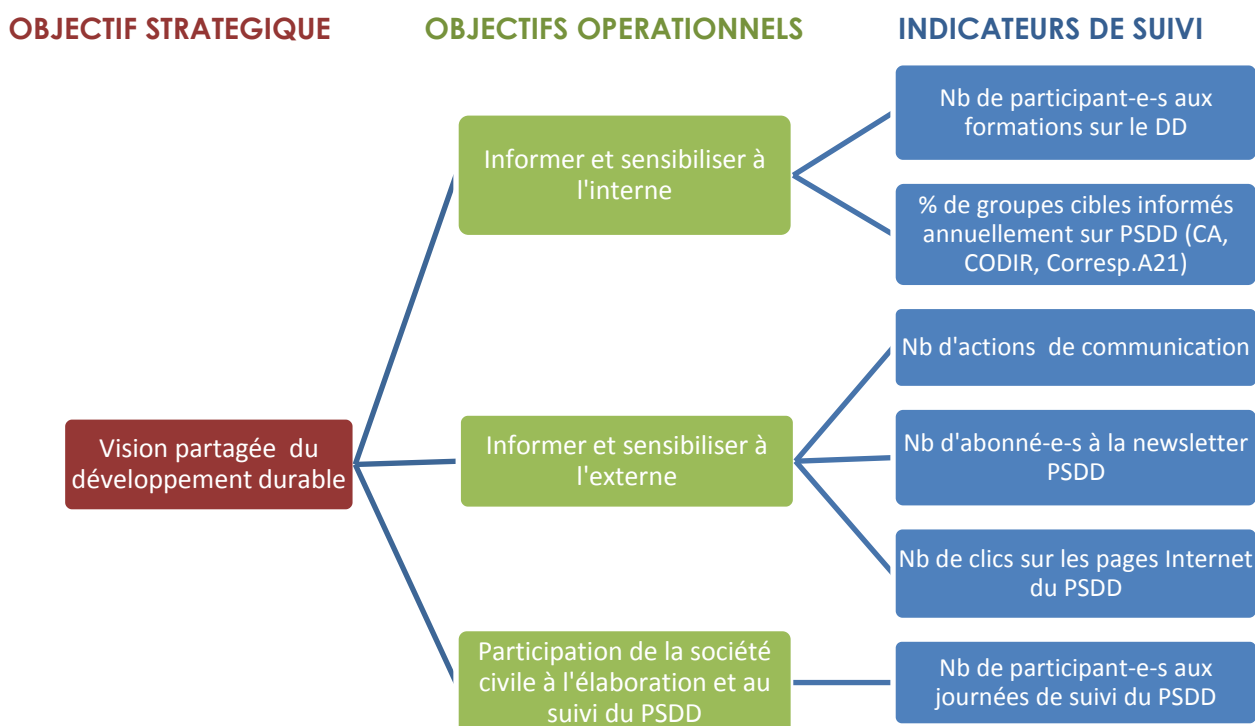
OBJECTIF STRATEGIQUE

OBJECTIFS OPERATIONNELS

INDICATEURS DE SUIVI

Vision partagée du développement durable

Informer et sensibiliser à l'interne

Nb de participant-e-s aux formations sur le DD

% de groupes cibles informés annuellement sur PSDD (CA, CODIR, Corresp.A21)

Informer et sensibiliser à l'externe

Nb d'actions de communication

Nb d'abonné-e-s à la newsletter PSDD

Nb de clics sur les pages Internet du PSDD

Participation de la société civile à l'élaboration et au suivi du PSDD

Nb de participant-e-s aux journées de suivi du PSDD